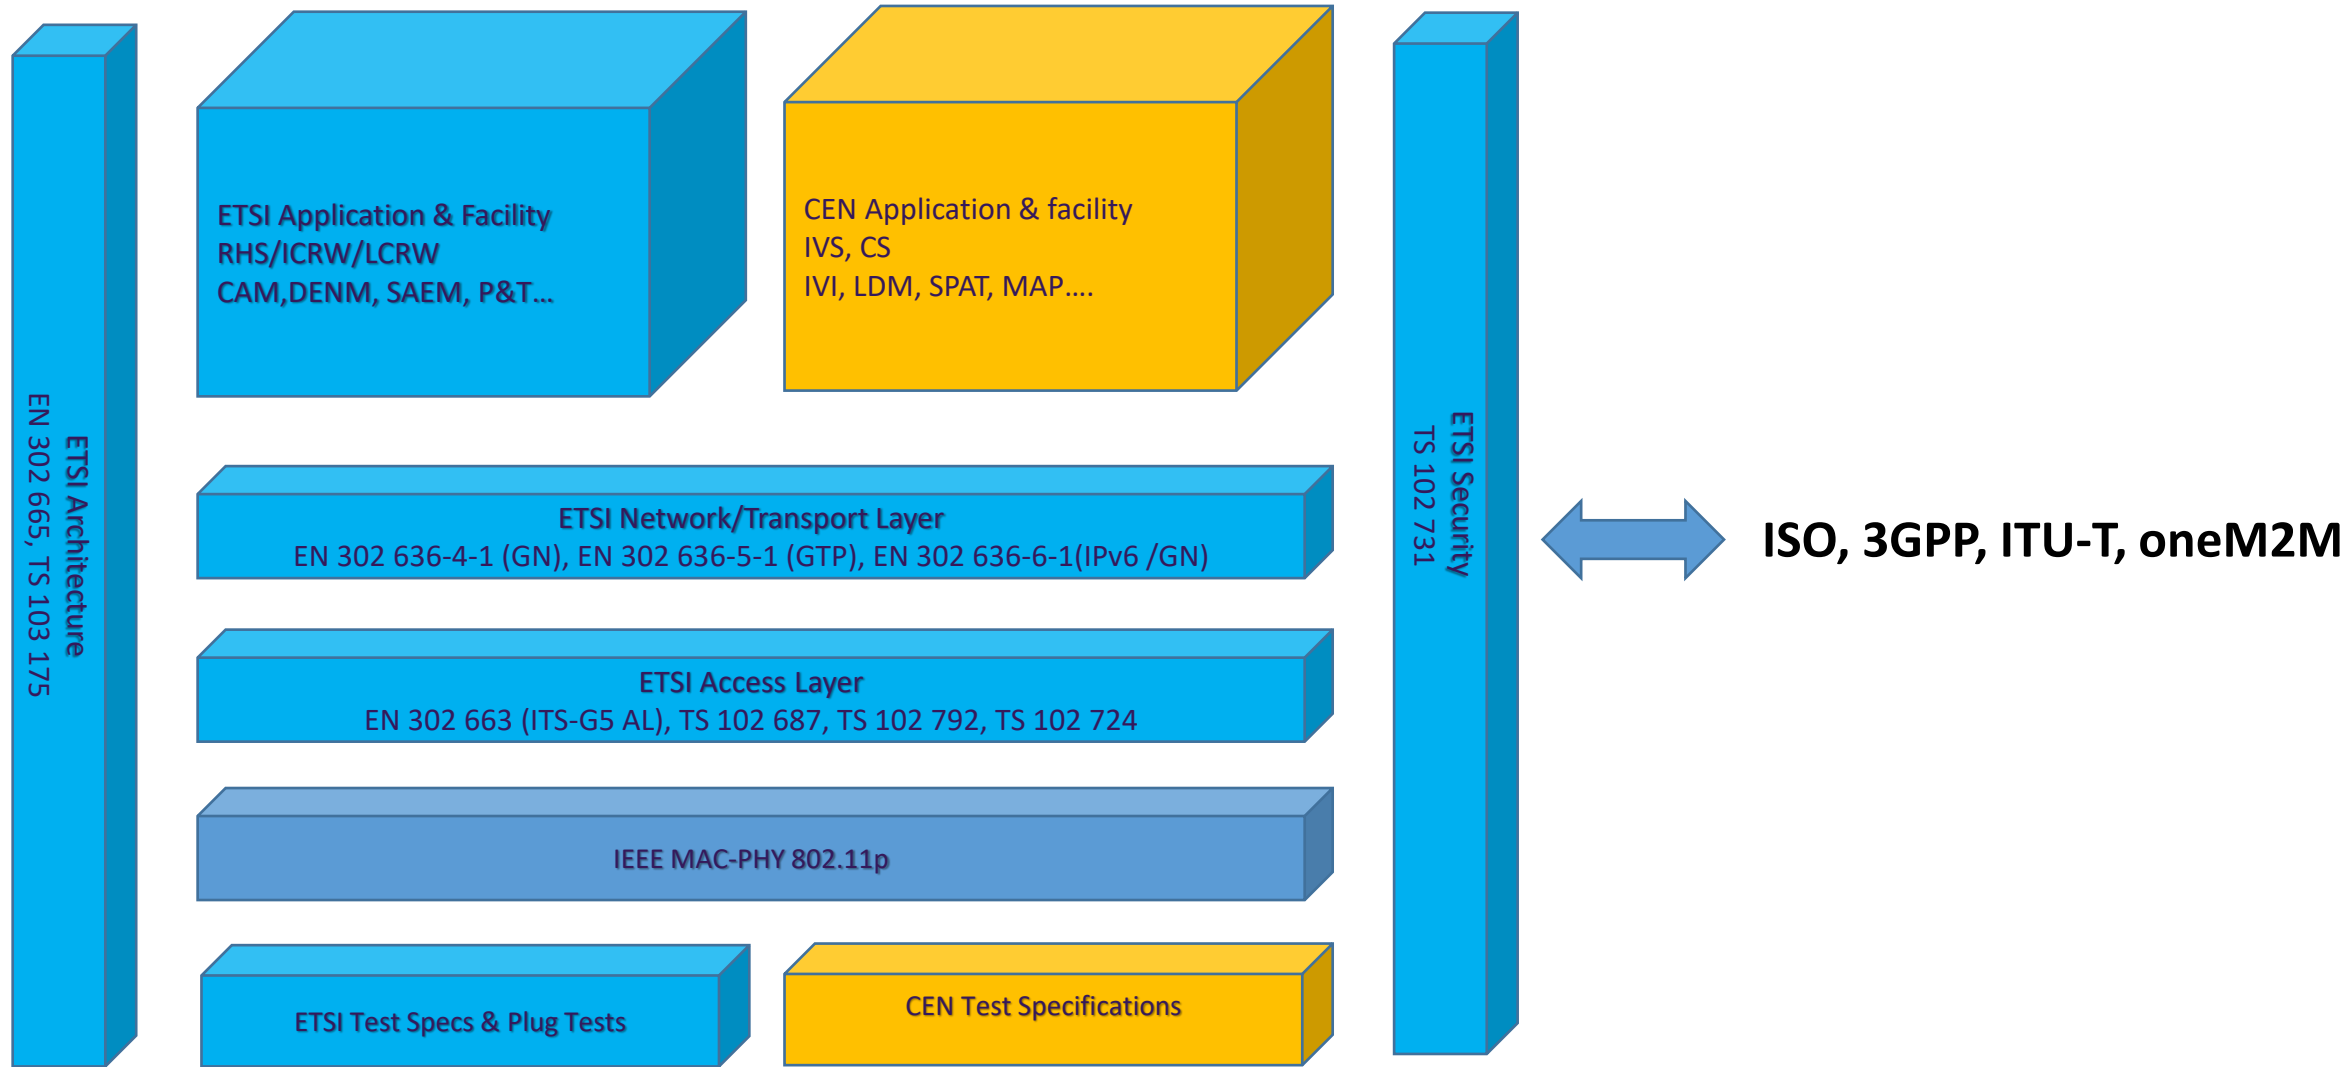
ETSI Architecture
EN 302 665, TS 103 175

ETSI Application & Facility
RHS/ICRW/LCRW
CAM,DENM, SAEM, P&T…

CEN Application & facility
IVS, CS
IVI, LDM, SPAT, MAP….

ETSI Security
TS 102 731

ISO, 3GPP, ITU-T, oneM2M

ETSI Network/Transport Layer
EN 302 636-4-1 (GN), EN 302 636-5-1 (GTP), EN 302 636-6-1(IPv6 /GN)

ETSI Access Layer
EN 302 663 (ITS-G5 AL), TS 102 687, TS 102 792, TS 102 724

IEEE MAC-PHY 802.11p

ETSI Test Specs & Plug Tests

CEN Test Specifications